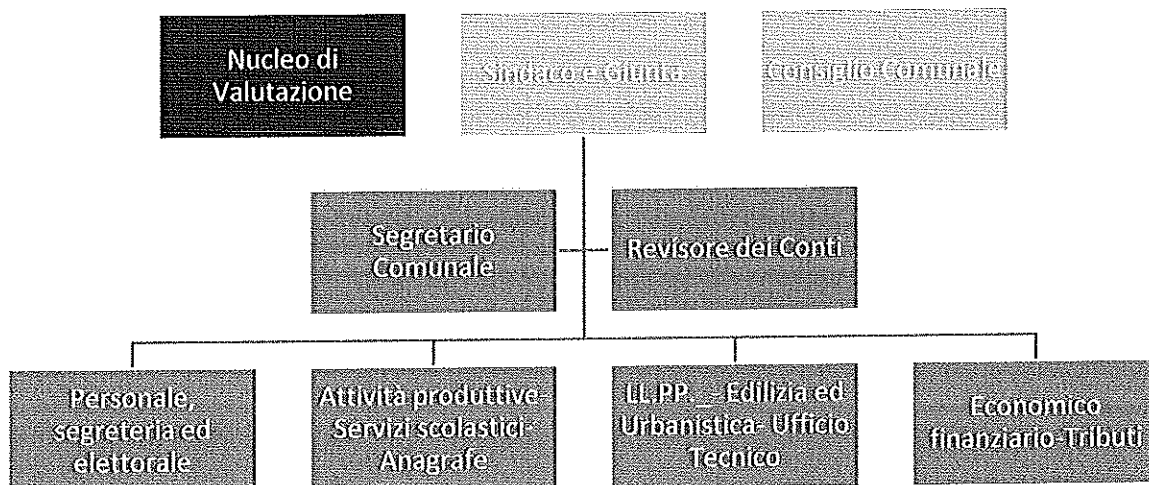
Nucleo di Valutazione

Sindaco e Giunta

Consiglio Comunale

Segretario Comunale

Revisore dei Conti

Personale, segreteria ed elettorale

Attività produttive-Servizi scolastici-Anagrafe

LL.PP. _ Edilizia ed Urbanistica- Ufficio Tecnico

Economico finanziario-Tributi